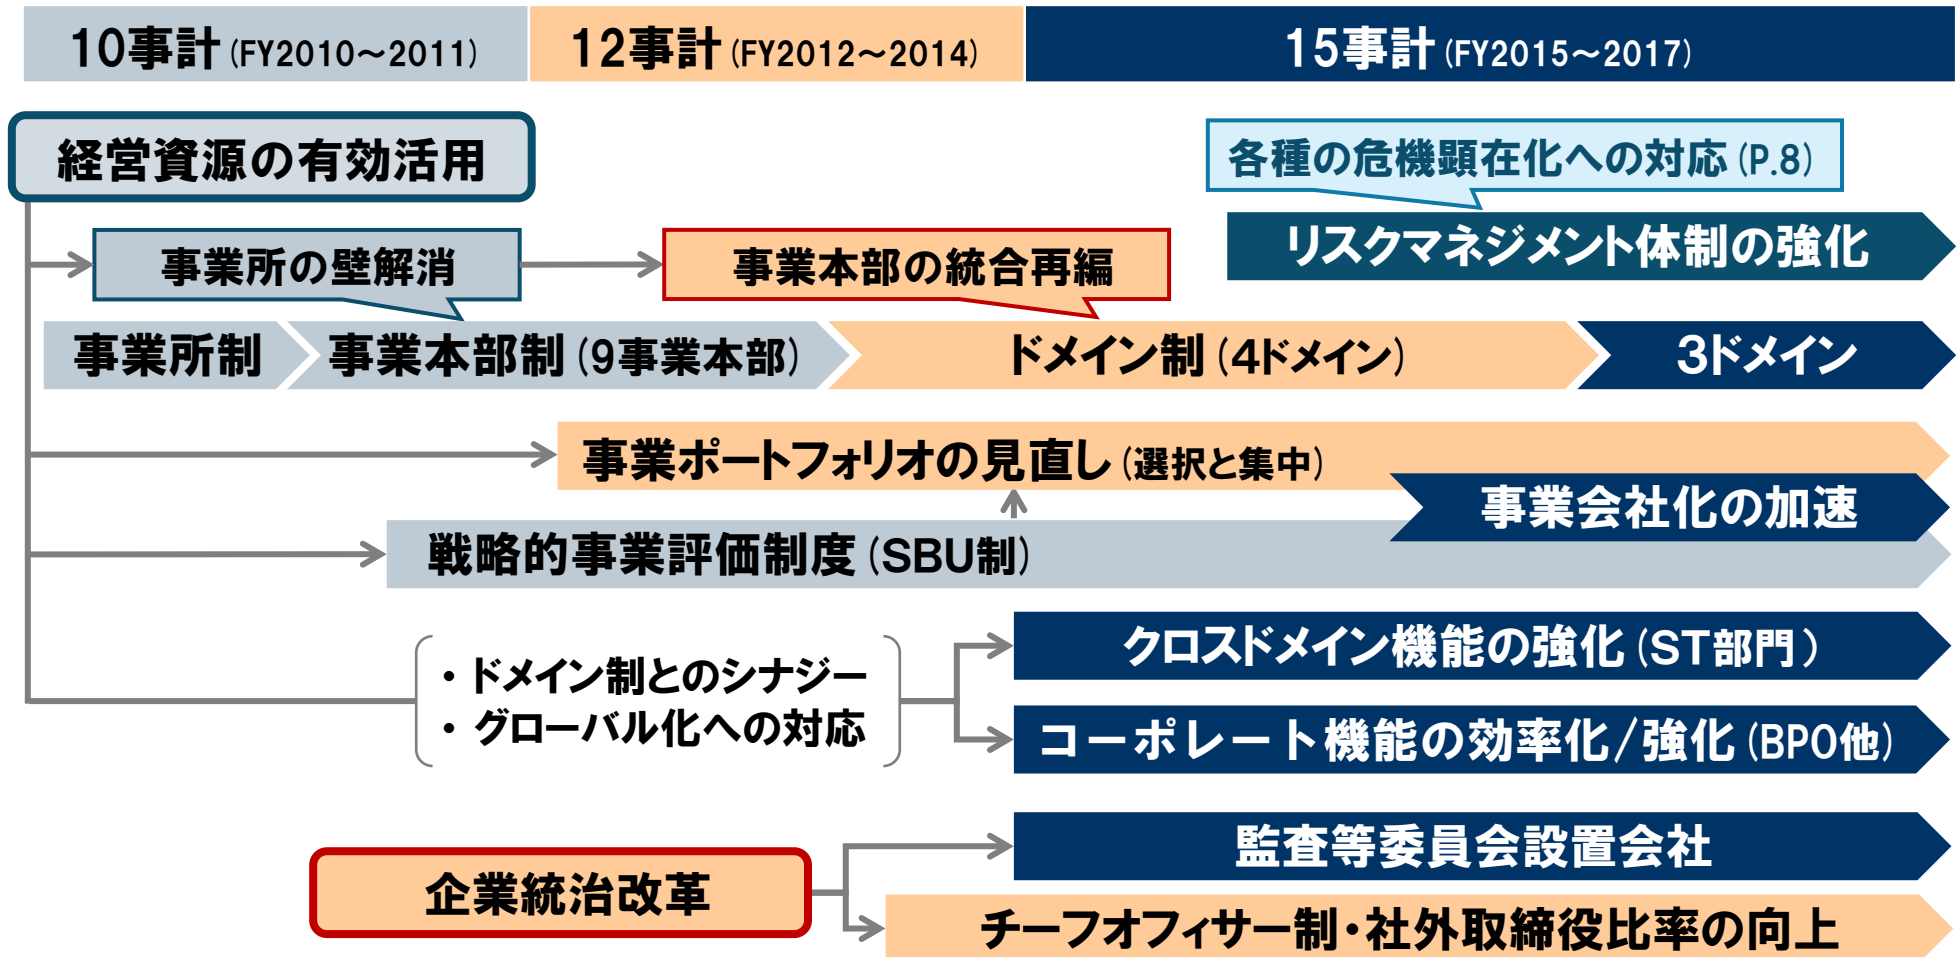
10事計 (FY2010～2011)

12事計 (FY2012～2014)

15事計 (FY2015～2017)

経営資源の有効活用

各種の危機顕在化への対応 (P.8)

リスクマネジメント体制の強化

事業所の壁解消

事業本部の統合再編

事業所制

事業本部制 (9事業本部)

ドメイン制 (4ドメイン)

3ドメイン

事業ポートフォリオの見直し (選択と集中)

事業会社化の加速

戦略的事業評価制度 (SBU制)

・ドメイン制とのシナジー
・グローバル化への対応

クロスドメイン機能の強化 (ST部門)

コーポレート機能の効率化/強化 (BPO他)

監査等委員会設置会社

企業統治改革

チーフオフィサー制・社外取締役比率の向上